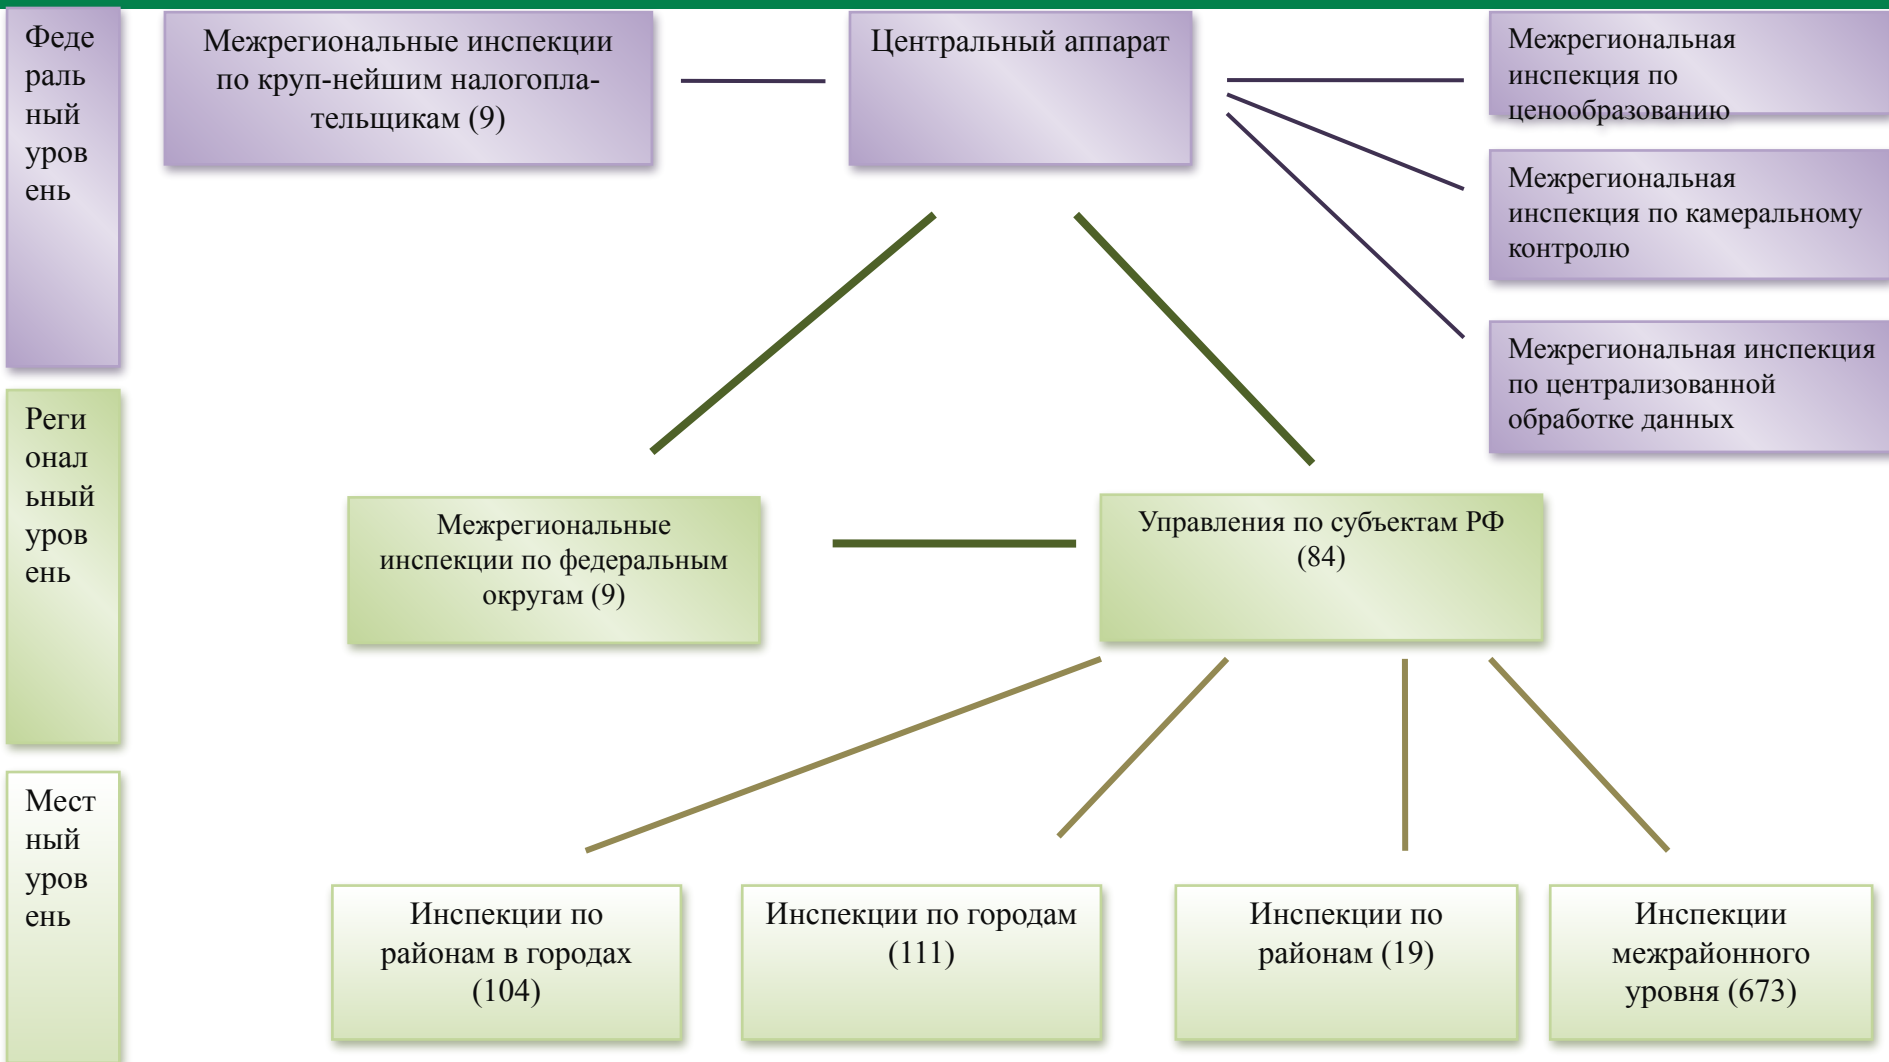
Федеральный уровень

Межрегиональные инспекции по круп-нейшим налогоплательщикам (9)

Центральный аппарат

Межрегиональная инспекция по ценообразованию

Межрегиональная инспекция по камеральному контролю

Межрегиональная инспекция по централизованной обработке данных

Региональный уровень

Межрегиональные инспекции по федеральным округам (9)

Управления по субъектам РФ (84)

Местный уровень

Инспекции по районам в городах (104)

Инспекции по городам (111)

Инспекции по районам (19)

Инспекции межрайонного уровня (673)